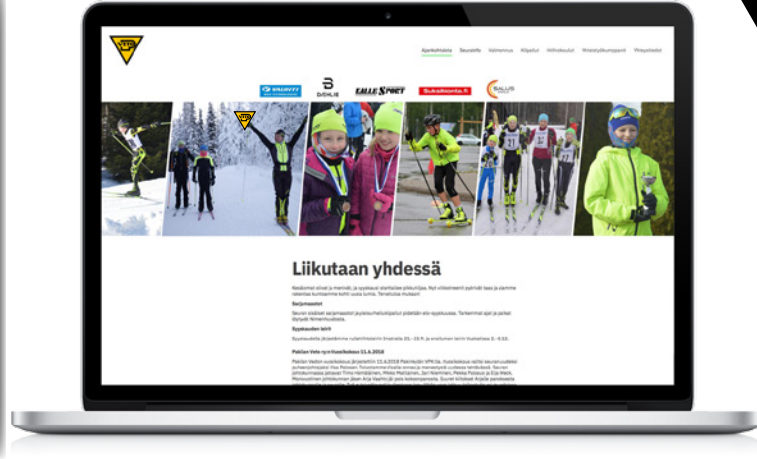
Ajankohtaista Seurainfo Valmennus Kilpailut Hiihtokoulut Yhteistyökumppanit Yhteystiedot

SNUVTT DÆHLIE KALLE SPORT Sukakaista.fi SALUS

Liikutaan yhdessä

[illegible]

Sarjamaastot

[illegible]

Syyskauden leiri

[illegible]

Paklan Veto ry:n Vuosikokous 11.4.2018

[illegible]